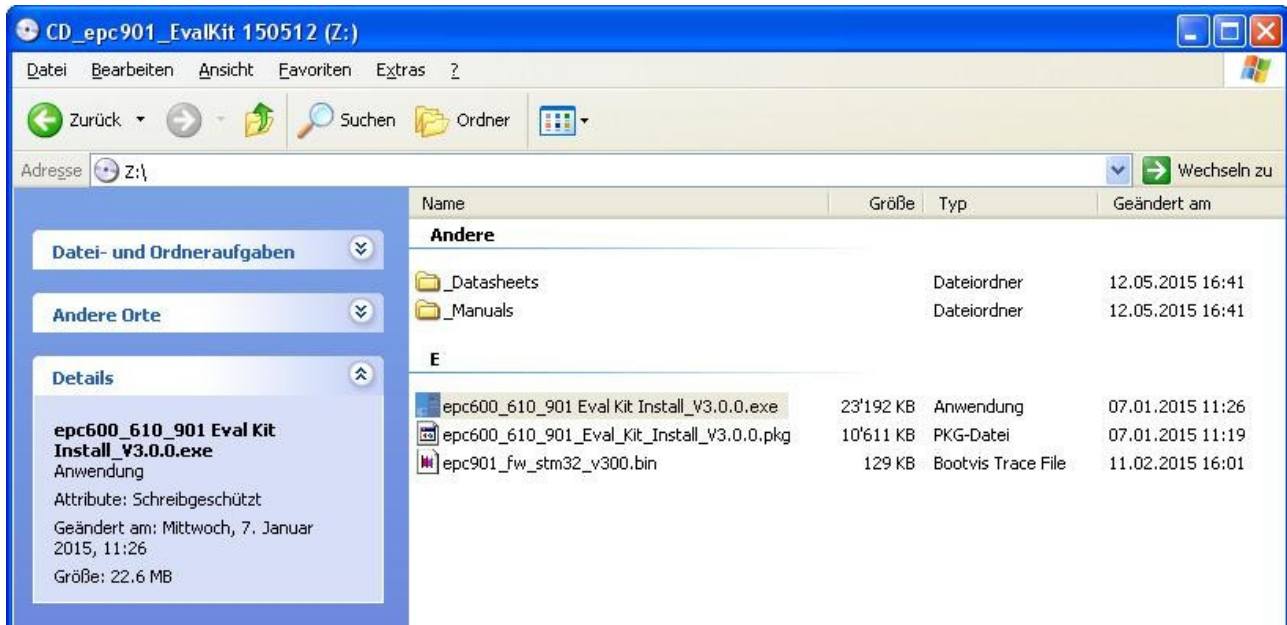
CD_epc901_EvalKit 150512 (Z:)

Datei Bearbeiten Ansicht Favoriten Extras ?

Zurück Suchen Ordner

Adresse Z:\ Wechseln zu

Datei- und Ordneraufgaben

Andere Orte

Details

epc600_610_901 Eval Kit Install_V3.0.0.exe
Anwendung
Attribute: Schreibgeschützt
Geändert am: Mittwoch, 7. Januar 2015, 11:26
Größe: 22.6 MB

| Name | Größe | Typ | Geändert am |
|---|---|---|---|
| **Andere** | | | |
| _Datasheets | | Dateiordner | 12.05.2015 16:41 |
| _Manuals | | Dateiordner | 12.05.2015 16:41 |
| **E** | | | |
| epc600_610_901 Eval Kit Install_V3.0.0.exe | 23'192 KB | Anwendung | 07.01.2015 11:26 |
| epc600_610_901_Eval_Kit_Install_V3.0.0.pkg | 10'611 KB | PKG-Datei | 07.01.2015 11:19 |
| epc901_fw_stm32_v300.bin | 129 KB | Bootvis Trace File | 11.02.2015 16:01 |